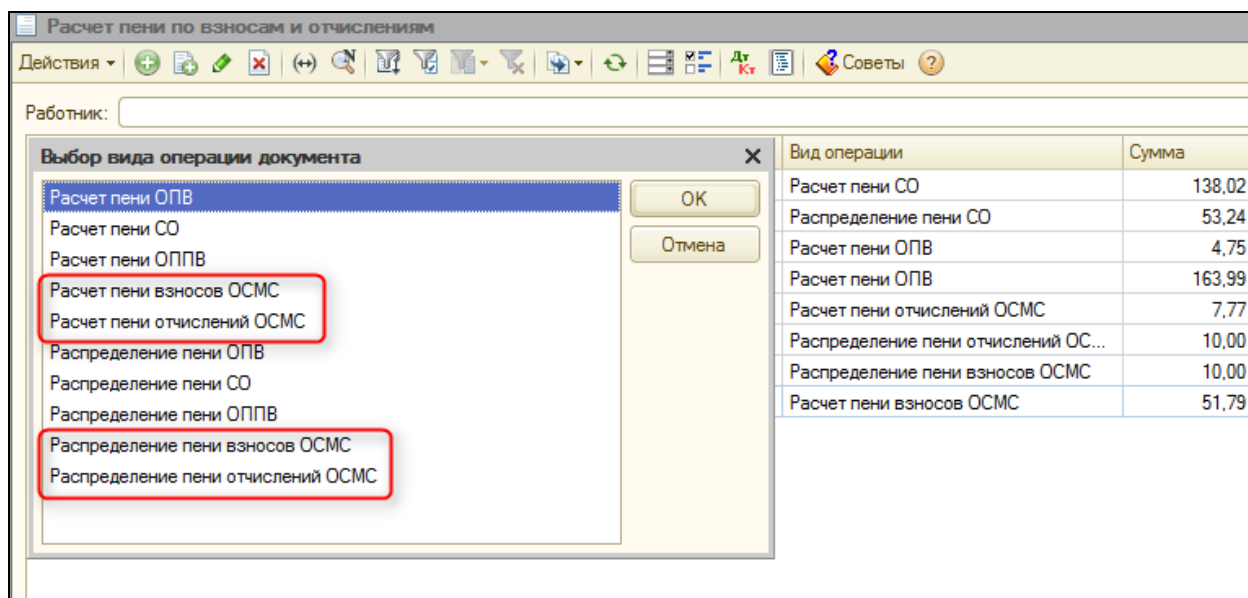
Расчет пени по взносам и отчислениям

Действия ▾ Советы

Работник:

Выбор вида операции документа

Расчет пени ОПВ
Расчет пени СО
Расчет пени ОППВ
Расчет пени взносов ОСМС
Расчет пени отчислений ОСМС
Распределение пени ОПВ
Распределение пени СО
Распределение пени ОППВ
Распределение пени взносов ОСМС
Распределение пени отчислений ОСМС

OK
Отмена

| Вид операции | Сумма |
|---|---|
| Расчет пени СО | 138,02 |
| Распределение пени СО | 53,24 |
| Расчет пени ОПВ | 4,75 |
| Расчет пени ОПВ | 163,99 |
| Расчет пени отчислений ОСМС | 7,77 |
| Распределение пени отчислений ОС... | 10,00 |
| Распределение пени взносов ОСМС | 10,00 |
| Расчет пени взносов ОСМС | 51,79 |